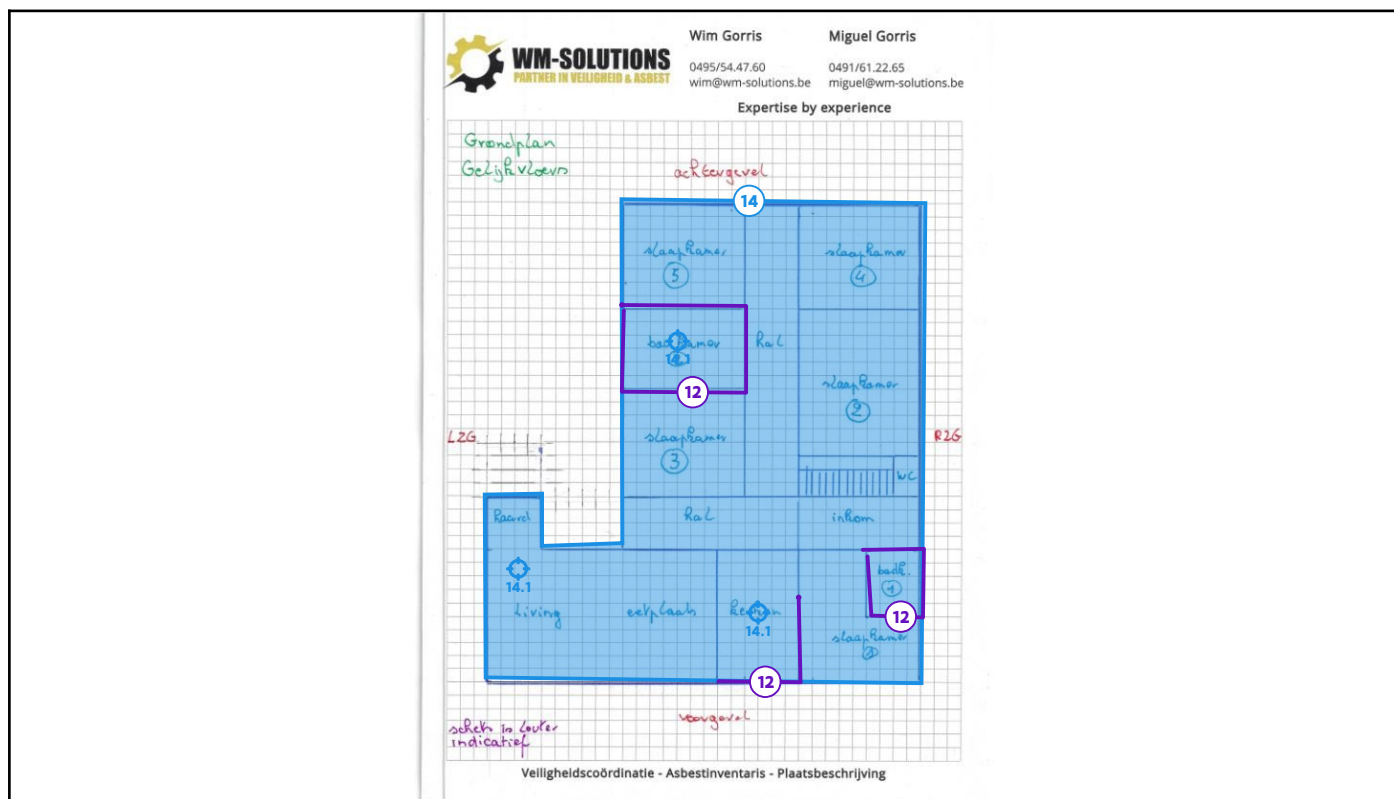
WM-SOLUTIONS
PARTNER IN VEILIGHEID & ASBEST

Wim Gorris
0495/54.47.60
wim@wm-solutions.be

Miguel Gorris
0491/61.22.65
miguel@wm-solutions.be

Expertise by experience

Grondplan
Gelijkvloers

achtergevel

14

slaapkamer
5

slaapkamer
4

badkamer
14.1

12

hal

slaapkamer
2

L2G

R2G

slaapkamer
3

wc

Raam

hal

inkom

badk.
1

12

14.1

Living

eetplaats

keuken
14.1

slaapkamer
1

12

voorgevel

schets is louter indicatief

Veiligheidscoördinatie - Asbestinventaris - Plaatsbeschrijving